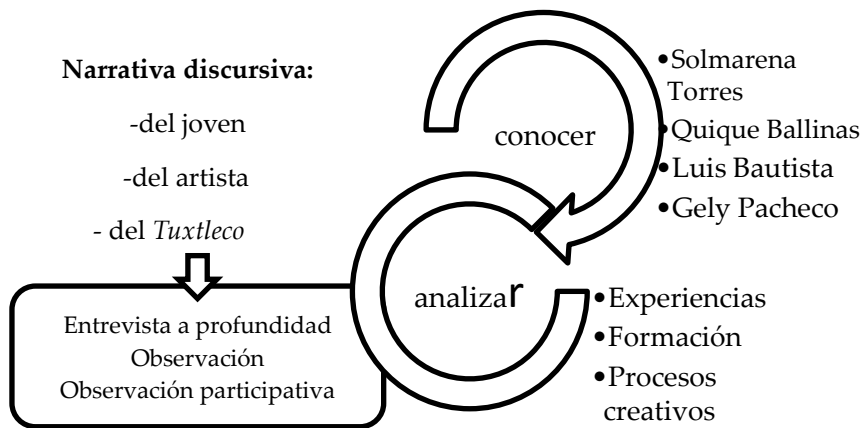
**Narrativa discursiva:**

-del joven

-del artista

- del *Tuxtleco*

Entrevista a profundidad
Observación
Observación participativa

conocer

•Solmarena Torres
•Quique Ballinas
•Luis Bautista
•Gely Pacheco

analizar

•Experiencias
•Formación
•Procesos creativos